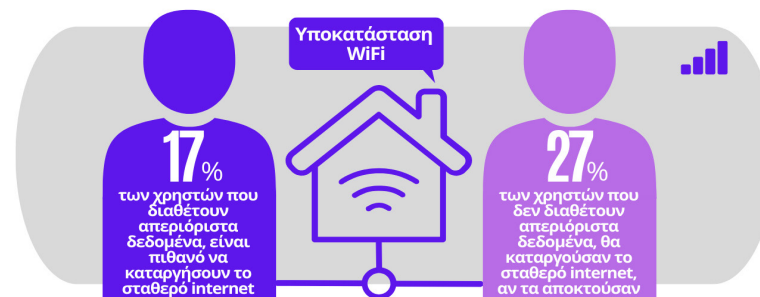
Υποκατάσταση WiFi

17%
των χρηστών που διαθέτουν απεριόριστα δεδομένα, είναι πιθανό να καταργήσουν το σταθερό internet

27%
των χρηστών που δεν διαθέτουν απεριόριστα δεδομένα, θα καταργούσαν το σταθερό internet, αν τα αποκτούσαν